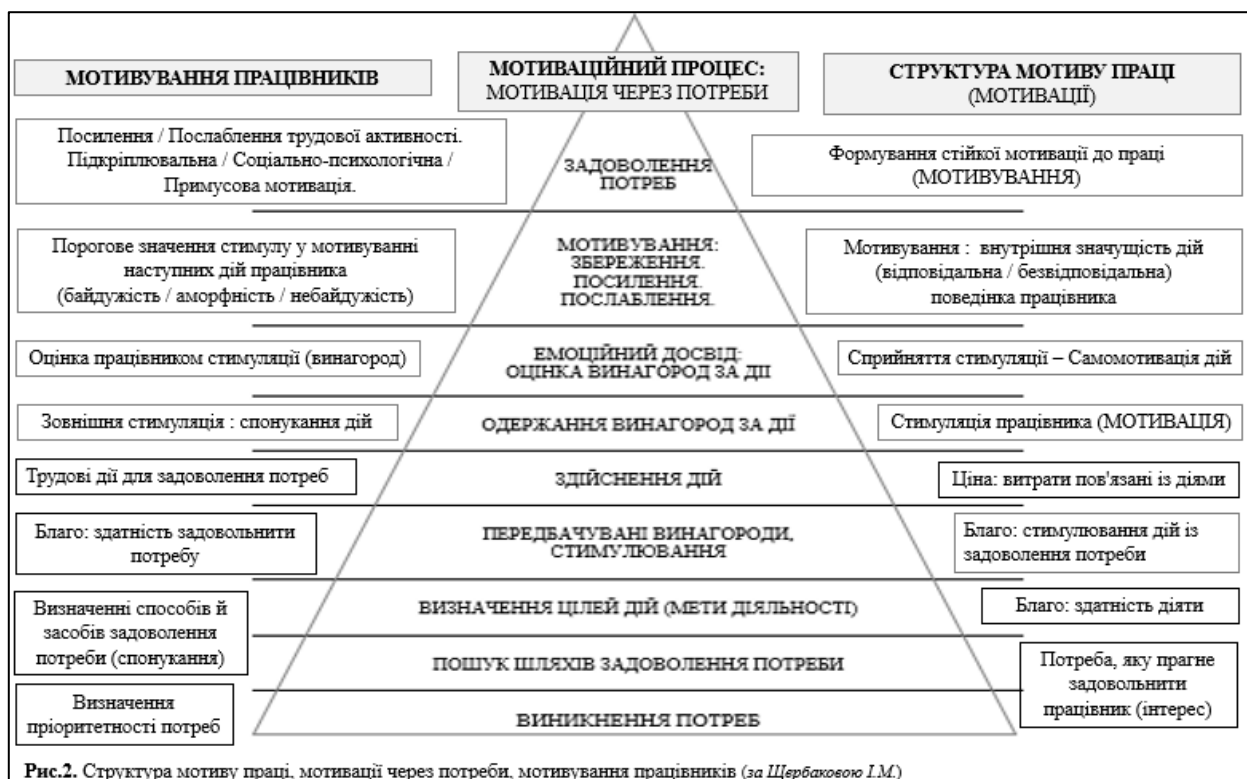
МОТИВУВАННЯ ПРАЦІВНИКІВ

МОТИВАЦІЙНИЙ ПРОЦЕС: МОТИВАЦІЯ ЧЕРЕЗ ПОТРЕБИ

СТРУКТУРА МОТИВУ ПРАЦІ (МОТИВАЦІЇ)

Посилення / Послаблення трудової активності. Підкріплювальна / Соціально-психологічна / Примусова мотивація.

ЗАДОВОЛЕННЯ ПОТРЕБ

Формування стійкої мотивації до праці (МОТИВУВАННЯ)

Порогове значення стимулу у мотивуванні наступних дій працівника (байдужість / аморфність / небайдужість)

МОТИВУВАННЯ: ЗБЕРЕЖЕННЯ. ПОСИЛЕННЯ. ПОСЛАБЛЕННЯ.

Мотивування : внутрішня значущість дій (відповідальна / безвідповідальна) поведінка працівника

Оцінка працівником стимуляції (винагород)

ЕМОЦІЙНИЙ ДОСВІД: ОЦІНКА ВИНАГОРОД ЗА ДІЇ

Сприйняття стимуляції – Самомотивація дій

Зовнішня стимуляція : спонукання дій

ОДЕРЖАННЯ ВИНАГОРОД ЗА ДІЇ

Стимуляція працівника (МОТИВАЦІЯ)

Трудові дії для задоволення потреб

ЗДІЙСНЕННЯ ДІЙ

Ціна: витрати пов'язані із діями

Благо: здатність задовольнити потребу

ПЕРЕДБАЧУВАНІ ВИНАГОРОДИ, СТИМУЛЮВАННЯ

Благо: стимулювання дій із задоволення потреби

Визначенні способів й засобів задоволення потреби (спонукання)

ВИЗНАЧЕННЯ ЦІЛЕЙ ДІЙ (МЕТИ ДІЯЛЬНОСТІ)

Благо: здатність діяти

ПОШУК ШЛЯХІВ ЗАДОВОЛЕННЯ ПОТРЕБИ

Потреба, яку прагне задовольнити працівник (інтерес)

Визначення пріоритетності потреб

ВИНИКНЕННЯ ПОТРЕБ

Рис.2. Структура мотиву праці, мотивації через потреби, мотивування працівників (за Щербаковою І.М.)